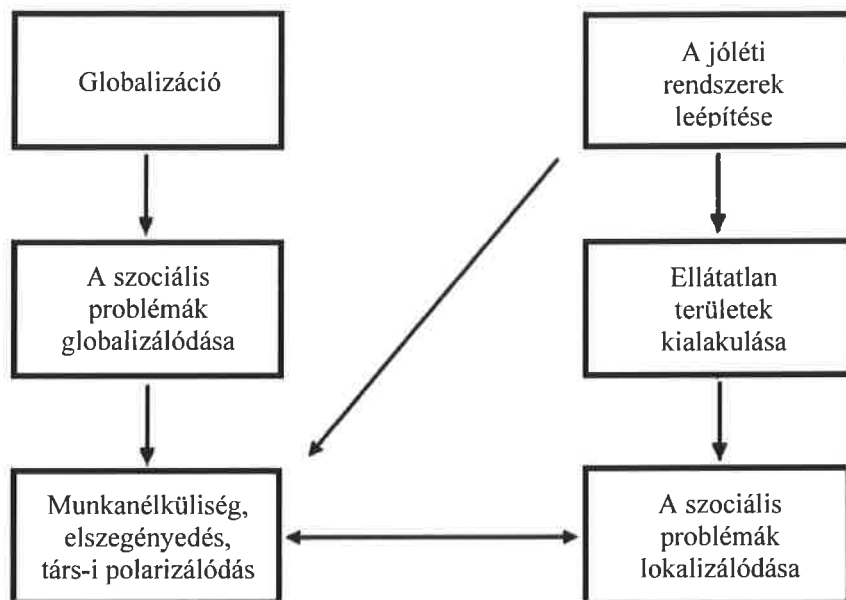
Globalizáció

A jóléti rendszerek leépítése

A szociális problémák globalizálódása

Ellátatlan területek kialakulása

Munkanélküliség, elszegényedés, társ-i polarizálódás

A szociális problémák lokalizálódása